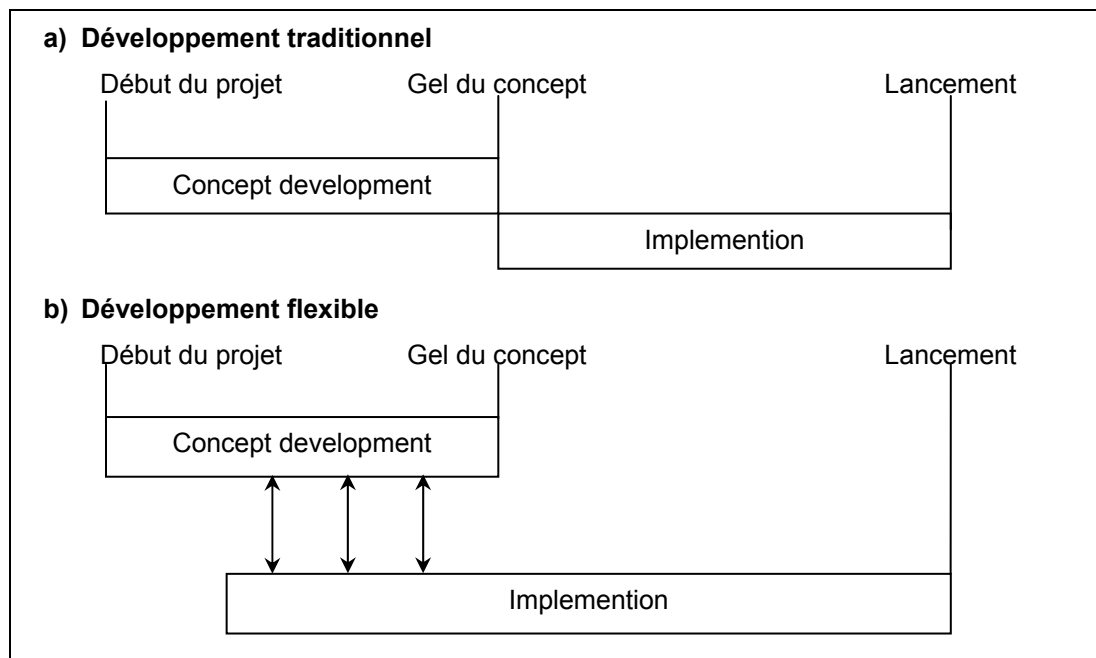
a) Développement traditionnel

Début du projet

Gel du concept

Lancement

Concept development

Implemention

b) Développement flexible

Début du projet

Gel du concept

Lancement

Concept development

Implemention